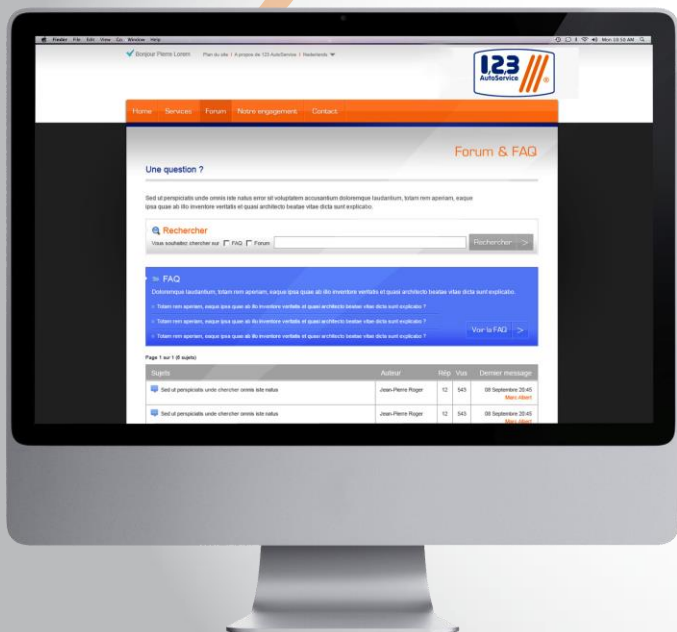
Finder File Edit View Go Window Help

Mon 10:50 AM

Bonjour Pierre Lorem   Plan du site | A propos de 123 AutoService | Nederlands

123 AutoService

Home   Services   Forum   Notre engagement   Contact

Forum & FAQ

Une question ?

Sed ut perspiciatis unde omnis iste natus error sit voluptatem accusantium doloremque laudantium, totam rem aperiam, eaque ipsa quae ab illo inventore veritatis et quasi architecto beatae vitae dicta sunt explicabo.

Rechercher

Vous souhaitez chercher sur  FAQ  Forum   Rechercher

FAQ

Doloremque laudantium, totam rem aperiam, eaque ipsa quae ab illo inventore veritatis et quasi architecto beatae vitae dicta sunt explicabo.

Totam rem aperiam, eaque ipsa quae ab illo inventore veritatis et quasi architecto beatae vitae dicta sunt explicabo ?

Totam rem aperiam, eaque ipsa quae ab illo inventore veritatis et quasi architecto beatae vitae dicta sunt explicabo ?

Totam rem aperiam, eaque ipsa quae ab illo inventore veritatis et quasi architecto beatae vitae dicta sunt explicabo ?

Voir la FAQ

Page 1 sur 1 (6 sujets)

| Sujets | Auteur | Rép | Vus | Dernier message |
|---|---|---|---|---|
| Sed ut perspiciatis unde chercher omnis iste natus | Jean-Pierre Roger | 12 | 543 | 08 Septembre 20:45 Marc ribert |
| Sed ut perspiciatis unde chercher omnis iste natus | Jean-Pierre Roger | 12 | 543 | 08 Septembre 20:45 Marc ribert |